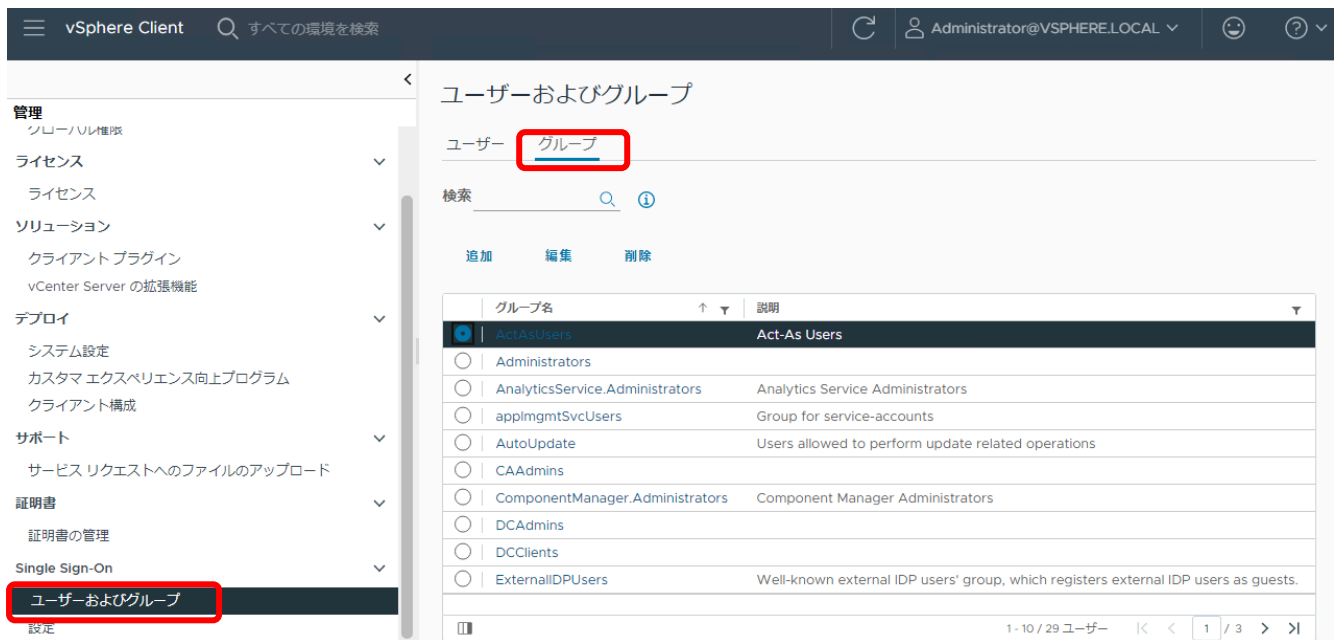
vSphere Client すべての環境を検索

Administrator@VSPHERE.LOCAL

管理
グローバル権限
ライセンス
ライセンス
ソリューション
クライアント プラグイン
vCenter Server の拡張機能
デプロイ
システム設定
カスタマ エクスペリエンス向上プログラム
クライアント構成
サポート
サービス リクエストへのファイルのアップロード
証明書
証明書の管理
Single Sign-On
ユーザーおよびグループ
設定

ユーザーおよびグループ

ユーザー グループ

検索

追加 編集 削除

| グループ名 | 説明 |
|---|---|
| ActAsUsers | Act-As Users |
| Administrators | |
| AnalyticsService.Administrators | Analytics Service Administrators |
| applmgmtSvcUsers | Group for service-accounts |
| AutoUpdate | Users allowed to perform update related operations |
| CAAdmins | |
| ComponentManager.Administrators | Component Manager Administrators |
| DCAdmins | |
| DCClients | |
| ExternalIDPUsers | Well-known external IDP users' group, which registers external IDP users as guests. |

1 - 10 / 29 ユーザー 1 / 3